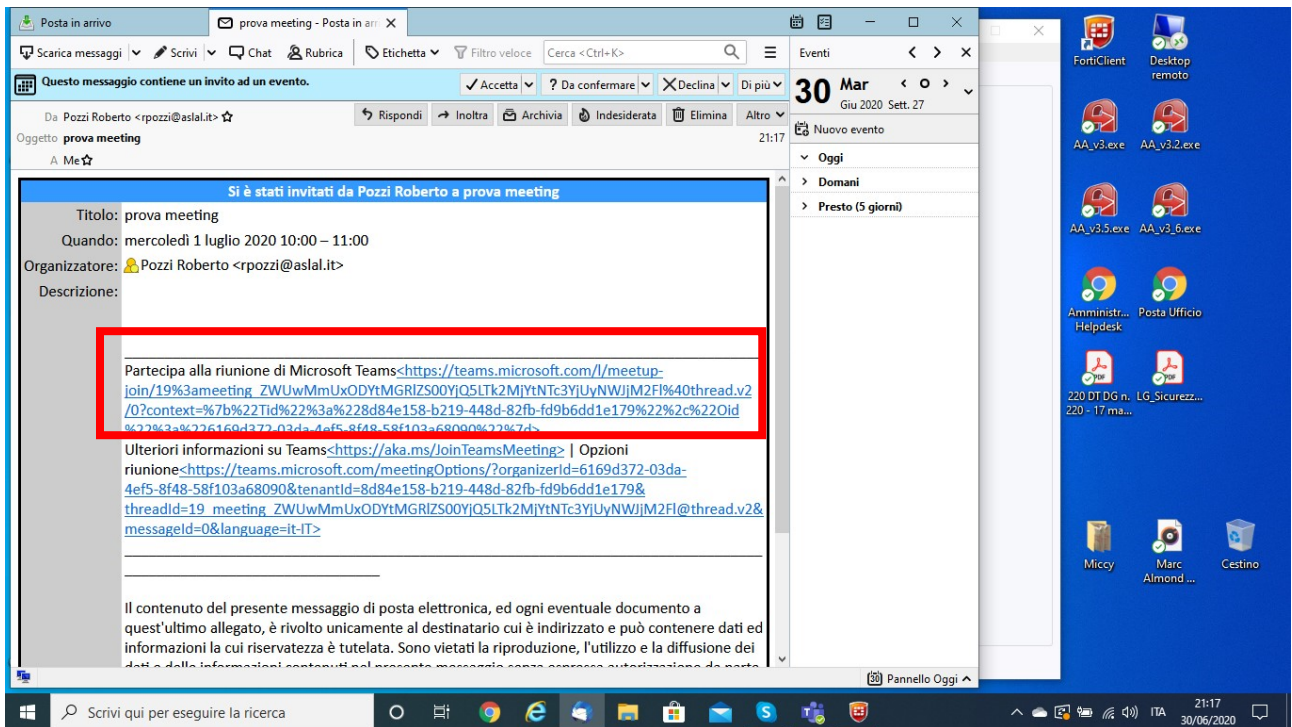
Posta in arrivo | prova meeting - Posta in arr

Scarica messaggi | Scrivi | Chat | Rubrica | Etichetta | Filtro veloce | Cerca <Ctrl+K>

Questo messaggio contiene un invito ad un evento.

Accetta | ? Da confermare | Declina | Di più

Da Pozzi Roberto <rpozzi@aslal.it>

Rispondi | Inoltra | Archivia | Indesiderata | Elimina | Altro

Oggetto prova meeting 21:17

A Me

Si è stati invitati da Pozzi Roberto a prova meeting

Titolo: prova meeting

Quando: mercoledì 1 luglio 2020 10:00 – 11:00

Organizzatore: Pozzi Roberto <rpozzi@aslal.it>

Descrizione:

Partecipa alla riunione di Microsoft Teams<https://teams.microsoft.com/l/meetup-join/19%3ameeting_ZWUwMmUxODYtMGRlZS00YjQ5LTk2MjYtNTc3YjUyNWJjM2Fl%40thread.v2/0?context=%7b%22Tid%22%3a%228d84e158-b219-448d-82fb-fd9b6dd1e179%22%2c%22Oid%22%3a%226169d372-03da-4ef5-8f48-58f103a68090%22%7d>

Ulteriori informazioni su Teams<https://aka.ms/JoinTeamsMeeting> | Opzioni riunione<https://teams.microsoft.com/meetingOptions/?organizerId=6169d372-03da-4ef5-8f48-58f103a68090&tenantId=8d84e158-b219-448d-82fb-fd9b6dd1e179&threadId=19_meeting_ZWUwMmUxODYtMGRlZS00YjQ5LTk2MjYtNTc3YjUyNWJjM2Fl@thread.v2&messageId=0&language=it-IT>

Il contenuto del presente messaggio di posta elettronica, ed ogni eventuale documento a quest'ultimo allegato, è rivolto unicamente al destinatario cui è indirizzato e può contenere dati ed informazioni la cui riservatezza è tutelata. Sono vietati la riproduzione, l'utilizzo e la diffusione dei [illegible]

Eventi

30 Mar
Giu 2020 Sett. 27

Nuovo evento

Oggi
Domani
Presto (5 giorni)

Pannello Oggi

FortiClient
Desktop remoto
AA_v3.exe
AA_v3.2.exe
AA_v3.5.exe
AA_v3_6.exe
Amministr... Helpdesk
Posta Ufficio
220 DT DG n. 220 - 17 ma...
LG_Sicurezz...
Miccy
Marc Almond ...
Cestino

Scrivi qui per eseguire la ricerca

ITA 21:17 30/06/2020